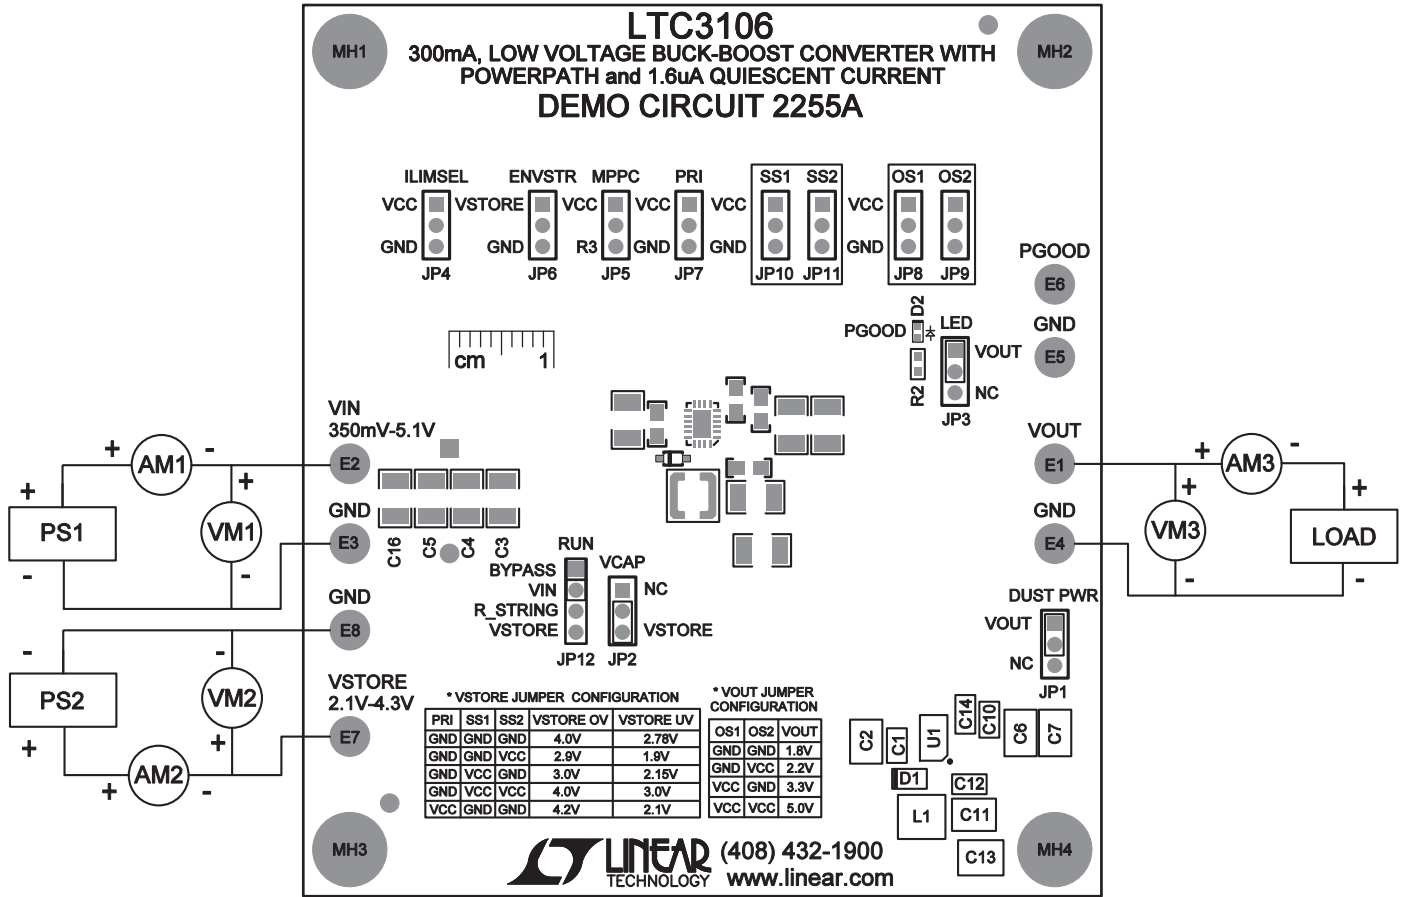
MH1

LTC3106
300mA, LOW VOLTAGE BUCK-BOOST CONVERTER WITH POWERPATH and 1.6uA QUIESCENT CURRENT
DEMO CIRCUIT 2255A

MH2

ILIMSEL ENVSTR MPPC PRI SS1 SS2 OS1 OS2
VCC VSTORE VCC VCC VCC VCC
GND GND R3 GND GND GND
JP4 JP6 JP5 JP7 JP10 JP11 JP8 JP9

PGOOD
E6
GND
E5

cm 1

PGOOD D2 LED
VOUT
R2 NC
JP3

VIN
350mV-5.1V
E2

VOUT
E1

+ AM1 -
+
PS1
-
VM1
+
-

+ AM3 -
+
VM3
-
+
LOAD
-

GND
E3

GND
E4

C16 C5 C4 C3

RUN
BYPASS
VIN
R_STRING
VSTORE
JP12

VCAP
NC
VSTORE
JP2

GND
E8

DUST PWR
VOUT
NC
JP1

-
PS2
+
VM2
+
-
+ AM2 -

VSTORE
2.1V-4.3V
E7

* VSTORE JUMPER CONFIGURATION

| PRI | SS1 | SS2 | VSTORE OV | VSTORE UV |
|---|---|---|---|---|
| GND | GND | GND | 4.0V | 2.78V |
| GND | GND | VCC | 2.9V | 1.9V |
| GND | VCC | GND | 3.0V | 2.15V |
| GND | VCC | VCC | 4.0V | 3.0V |
| VCC | GND | GND | 4.2V | 2.1V |

* VOUT JUMPER CONFIGURATION

| OS1 | OS2 | VOUT |
|---|---|---|
| GND | GND | 1.8V |
| GND | VCC | 2.2V |
| VCC | GND | 3.3V |
| VCC | VCC | 5.0V |

C2 C1 U1 C14 C10 C6 C7
D1 C12
L1 C11
C13

MH3

LINEAR TECHNOLOGY (408) 432-1900
www.linear.com

MH4